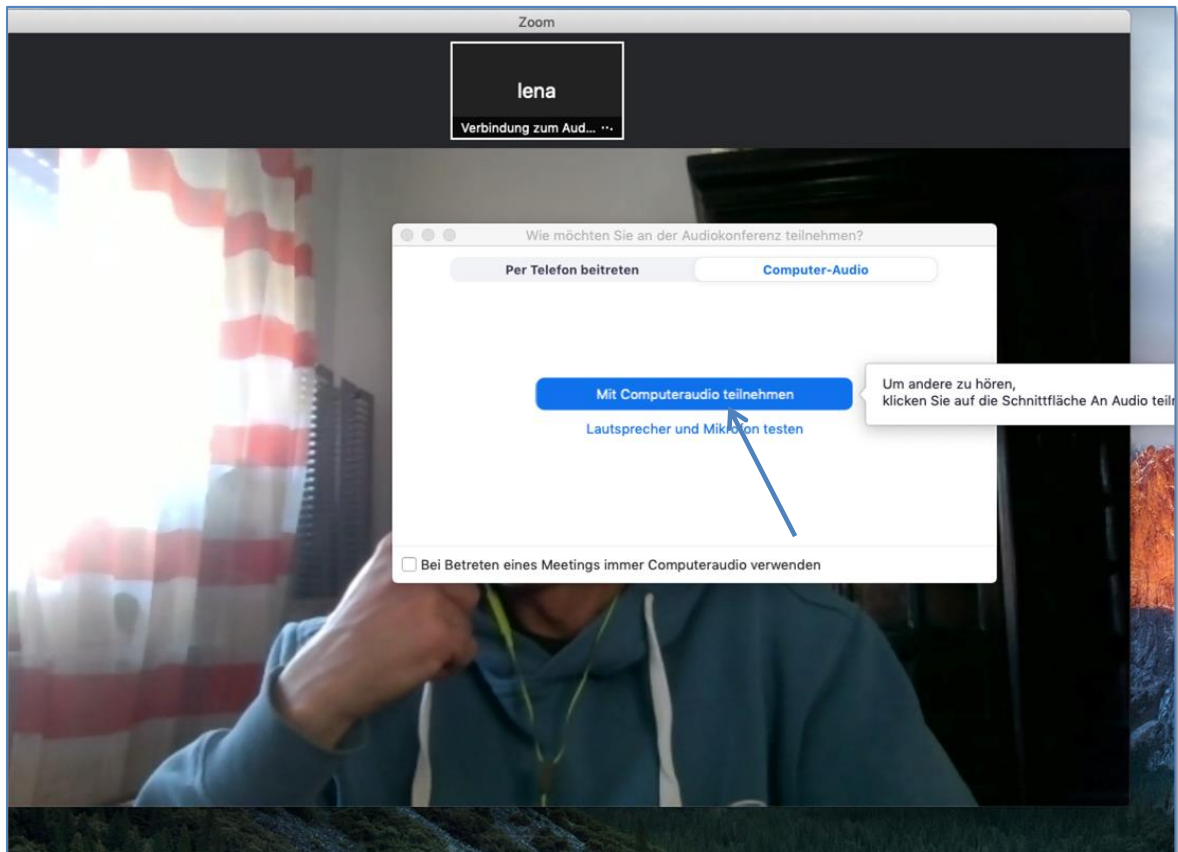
Zoom

lena

Verbindung zum Aud... ···

Wie möchten Sie an der Audiokonferenz teilnehmen?

Per Telefon beitreten

Computer-Audio

Mit Computeraudio teilnehmen

Lautsprecher und Mikrofon testen

Um andere zu hören,
klicken Sie auf die Schnittfläche An Audio teil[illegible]

Bei Betreten eines Meetings immer Computeraudio verwenden